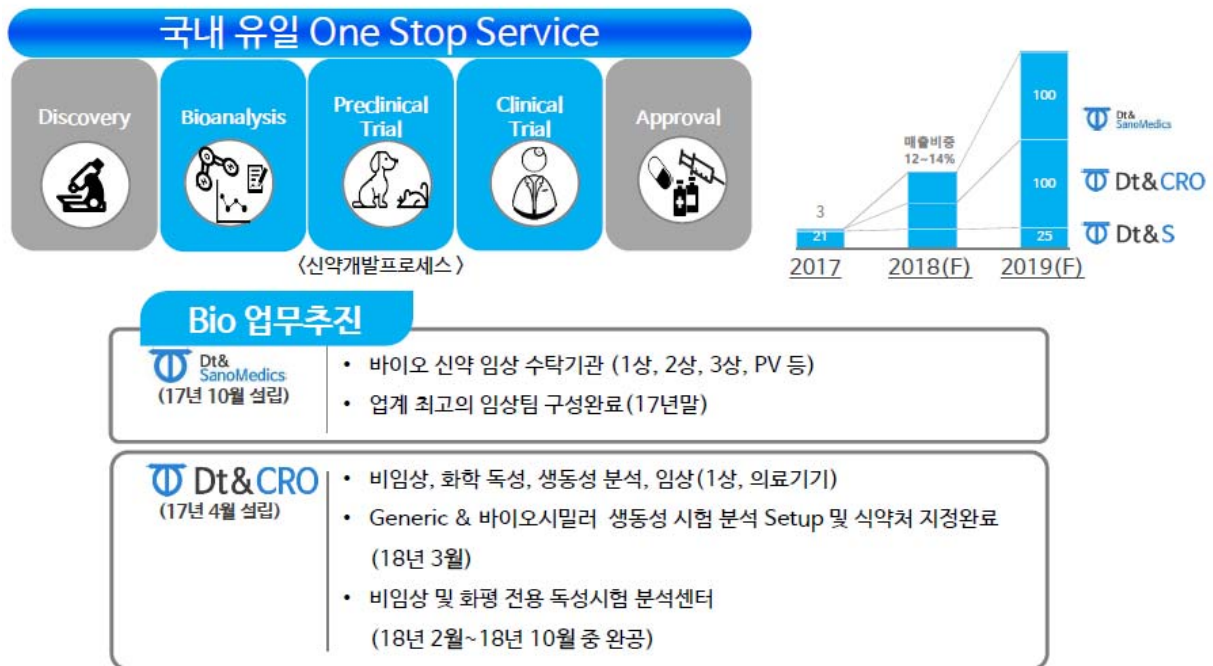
국내 유일 One Stop Service

Discovery

Bioanalysis

Preclinical Trial

Clinical Trial

Approval

〈신약개발프로세스〉

3

21

매출비중 12~14%

100

100

25

2017

2018(F)

2019(F)

Dt& SanoMedics

Dt&CRO

Dt&S

Bio 업무추진

Dt& SanoMedics
(17년 10월 설립)

• 바이오 신약 임상 수탁기관 (1상, 2상, 3상, PV 등)
• 업계 최고의 임상팀 구성완료(17년말)

Dt&CRO
(17년 4월 설립)

• 비임상, 화학 독성, 생동성 분석, 임상(1상, 의료기기)
• Generic & 바이오시밀러 생동성 시험 분석 Setup 및 식약처 지정완료 (18년 3월)
• 비임상 및 화평 전용 독성시험 분석센터 (18년 2월~18년 10월 중 완공)